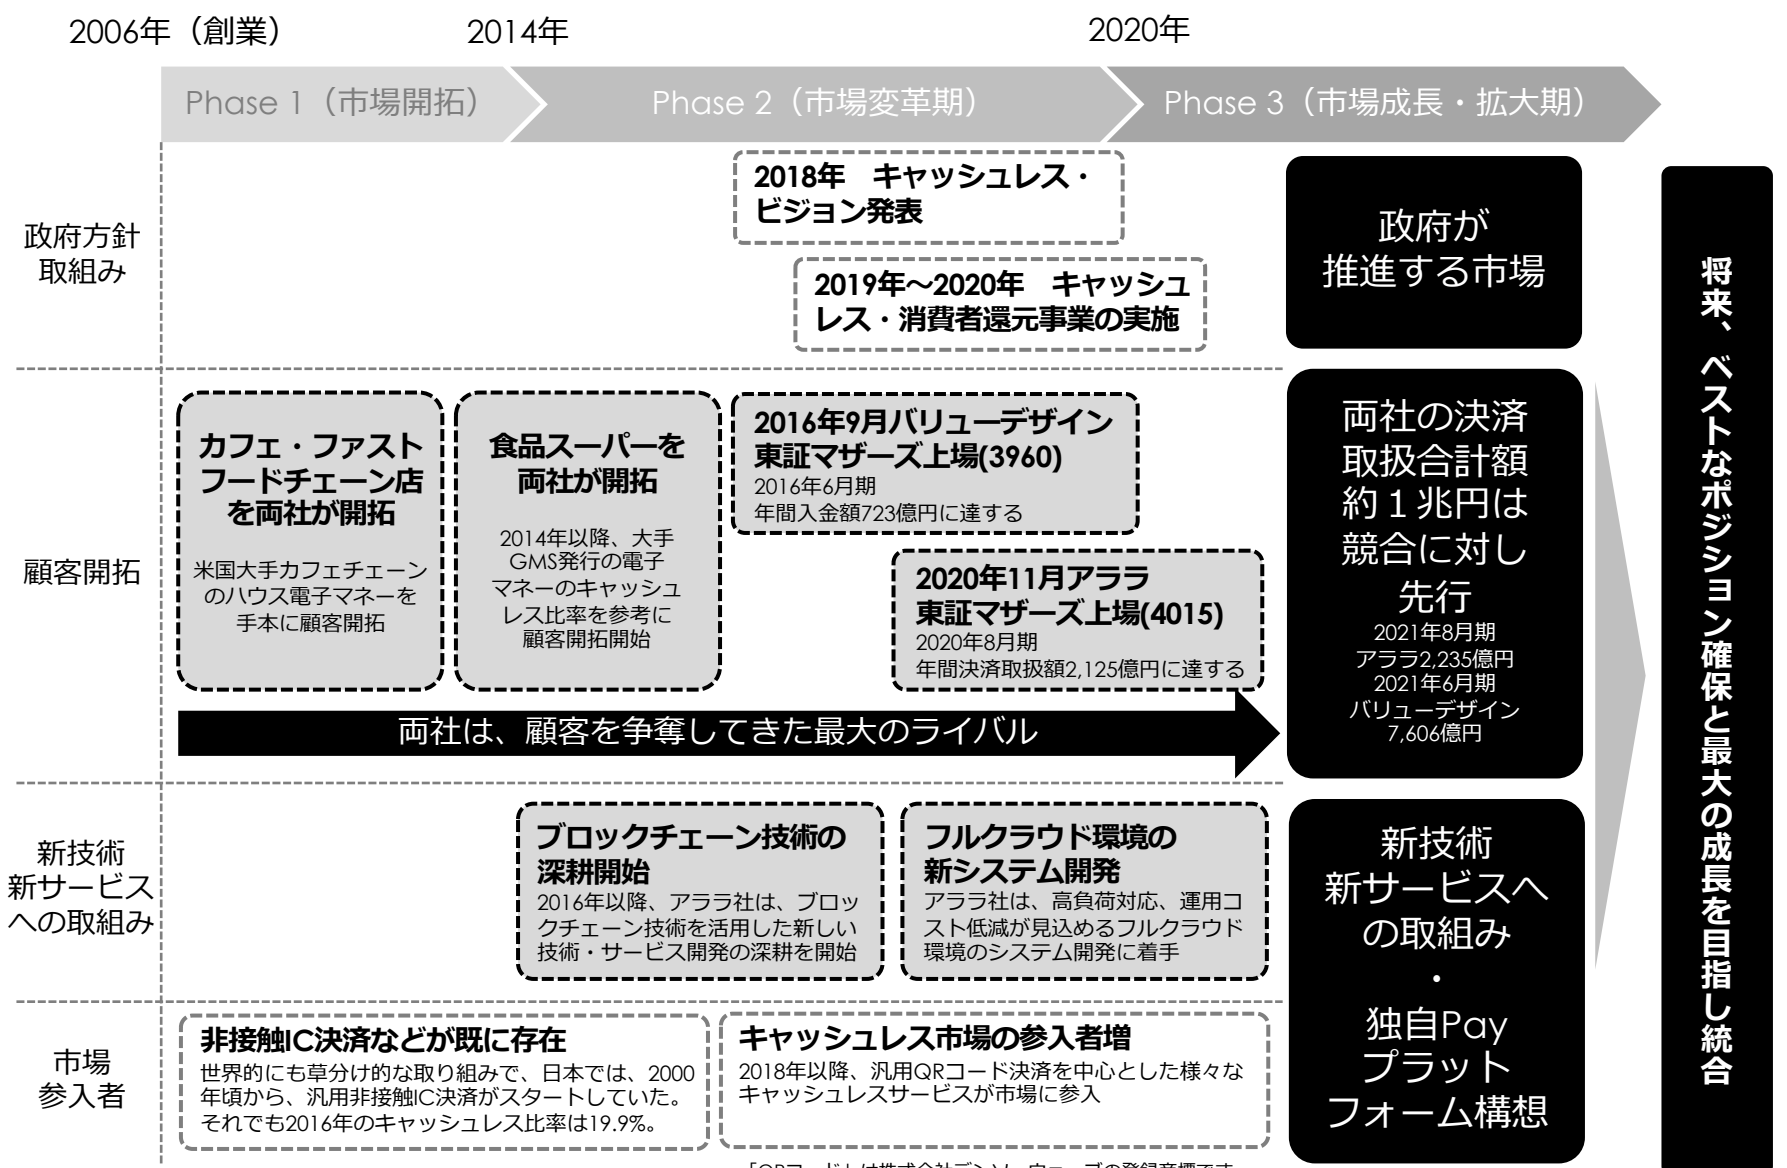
2006年（創業）　2014年　2020年

Phase 1（市場開拓）
Phase 2（市場変革期）
Phase 3（市場成長・拡大期）

政府方針取組み

2018年　キャッシュレス・ビジョン発表

2019年～2020年　キャッシュレス・消費者還元事業の実施

政府が推進する市場

顧客開拓

カフェ・ファストフードチェーン店を両社が開拓
米国大手カフェチェーンのハウス電子マネーを手本に顧客開拓

食品スーパーを両社が開拓
2014年以降、大手GMS発行の電子マネーのキャッシュレス比率を参考に顧客開拓開始

2016年9月バリューデザイン東証マザーズ上場(3960)
2016年6月期
年間入金額723億円に達する

2020年11月アララ東証マザーズ上場(4015)
2020年8月期
年間決済取扱額2,125億円に達する

両社は、顧客を争奪してきた最大のライバル

両社の決済取扱合計額約１兆円は競合に対し先行
2021年8月期
アララ2,235億円
2021年6月期
バリューデザイン
7,606億円

新技術新サービスへの取組み

ブロックチェーン技術の深耕開始
2016年以降、アララ社は、ブロックチェーン技術を活用した新しい技術・サービス開発の深耕を開始

フルクラウド環境の新システム開発
アララ社は、高負荷対応、運用コスト低減が見込めるフルクラウド環境のシステム開発に着手

新技術新サービスへの取組み
・
独自Payプラットフォーム構想

市場参入者

非接触IC決済などが既に存在
世界的にも草分け的な取り組みで、日本では、2000年頃から、汎用非接触IC決済がスタートしていた。それでも2016年のキャッシュレス比率は19.9%。

キャッシュレス市場の参入者増
2018年以降、汎用QRコード決済を中心とした様々なキャッシュレスサービスが市場に参入

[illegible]

将来、ベストなポジション確保と最大の成長を目指し統合